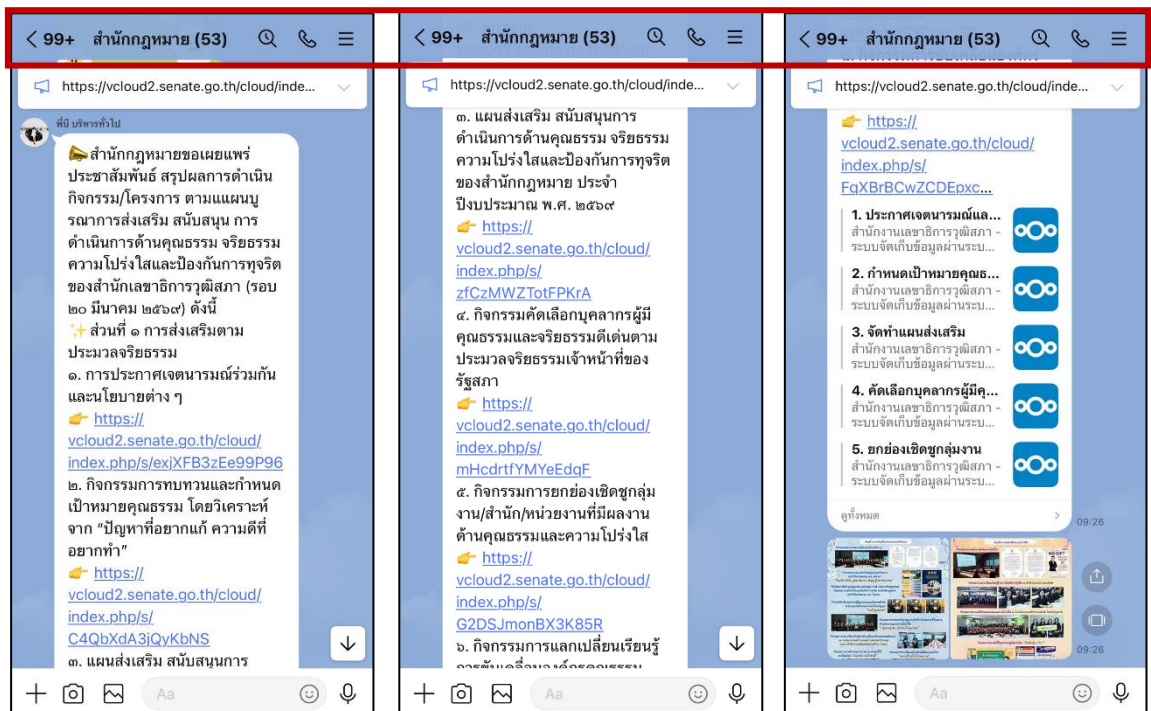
< 99+ สำนักกฎหมาย (53)

https://vcloud2.senate.go.th/cloud/inde...

พี่บี บริหารทั่วไป

สำนักกฎหมายขอเผยแพร่ประชาสัมพันธ์ สรุปผลการดำเนินกิจกรรม/โครงการ ตามแผนบูรณาการส่งเสริม สนับสนุน การดำเนินการด้านคุณธรรม จริยธรรม ความโปร่งใสและป้องกันการทุจริตของสำนักเลขาธิการวุฒิสภา (รอบ ๒๐ มีนาคม ๒๕๖๙) ดังนี้
ส่วนที่ ๑ การส่งเสริมตามประมวลจริยธรรม
๑. การประกาศเจตนารมณ์ร่วมกันและนโยบายต่าง ๆ
https://vcloud2.senate.go.th/cloud/index.php/s/exjXFB3zEe99P96
๒. กิจกรรมการทบทวนและกำหนดเป้าหมายคุณธรรม โดยวิเคราะห์จาก "ปัญหาที่อยากแก้ ความดีที่อยากทำ"
https://vcloud2.senate.go.th/cloud/index.php/s/C4QbXdA3jQyKbNS
๓. แผนส่งเสริม สนับสนุนการ

Aa

< 99+ สำนักกฎหมาย (53)

https://vcloud2.senate.go.th/cloud/inde...

๓. แผนส่งเสริม สนับสนุนการดำเนินการด้านคุณธรรม จริยธรรม ความโปร่งใสและป้องกันการทุจริตของสำนักกฎหมาย ประจำปีงบประมาณ พ.ศ. ๒๕๖๙
https://vcloud2.senate.go.th/cloud/index.php/s/zfCzMWZTotFPKrA
๔. กิจกรรมคัดเลือกบุคลากรผู้มีคุณธรรมและจริยธรรมดีเด่นตามประมวลจริยธรรมเจ้าหน้าที่ของรัฐสภา
https://vcloud2.senate.go.th/cloud/index.php/s/mHcdrtfYMYeEdqF
๕. กิจกรรมการยกย่องเชิดชูกลุ่มงาน/สำนัก/หน่วยงานที่มีผลงานด้านคุณธรรมและความโปร่งใส
https://vcloud2.senate.go.th/cloud/index.php/s/G2DSJmonBX3K85R
๖. กิจกรรมการแลกเปลี่ยนเรียนรู้ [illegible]

Aa

< 99+ สำนักกฎหมาย (53)

https://vcloud2.senate.go.th/cloud/inde...

https://vcloud2.senate.go.th/cloud/index.php/s/FqXBrBCwZCDEpxc...

1. ประกาศเจตนารมณ์และ...
สำนักงานเลขาธิการวุฒิสภา - ระบบจัดเก็บข้อมูลผ่านระบ...
2. กำหนดเป้าหมายคุณธ...
สำนักงานเลขาธิการวุฒิสภา - ระบบจัดเก็บข้อมูลผ่านระบ...
3. จัดทำแผนส่งเสริม
สำนักงานเลขาธิการวุฒิสภา - ระบบจัดเก็บข้อมูลผ่านระบ...
4. คัดเลือกบุคลากรผู้มีคุ...
สำนักงานเลขาธิการวุฒิสภา - ระบบจัดเก็บข้อมูลผ่านระบ...
5. ยกย่องเชิดชูกลุ่มงาน
สำนักงานเลขาธิการวุฒิสภา - ระบบจัดเก็บข้อมูลผ่านระบ...
ดูทั้งหมด
09:26
09:26

Aa